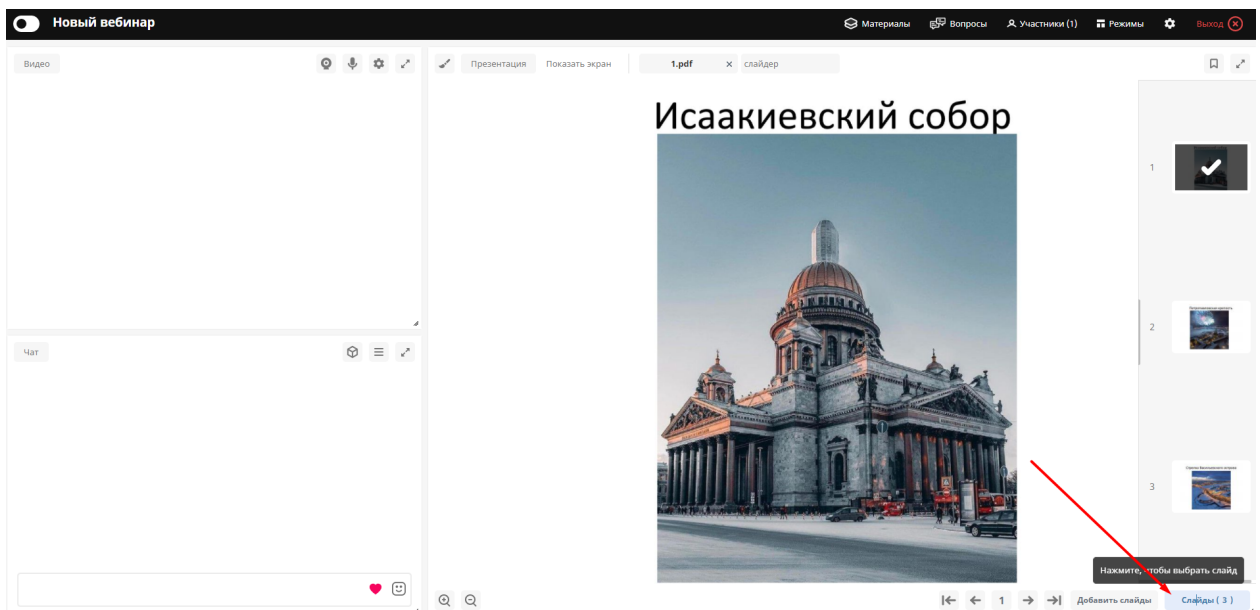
Новый вебинар

Материалы Вопросы Участники (1) Режимы Выход

Видео

Чат

Презентация Показать экран 1.pdf × слайдер

Исаакиевский собор

1

2

3

Нажмите, чтобы выбрать слайд

1 Добавить слайды Слайды ( 3 )